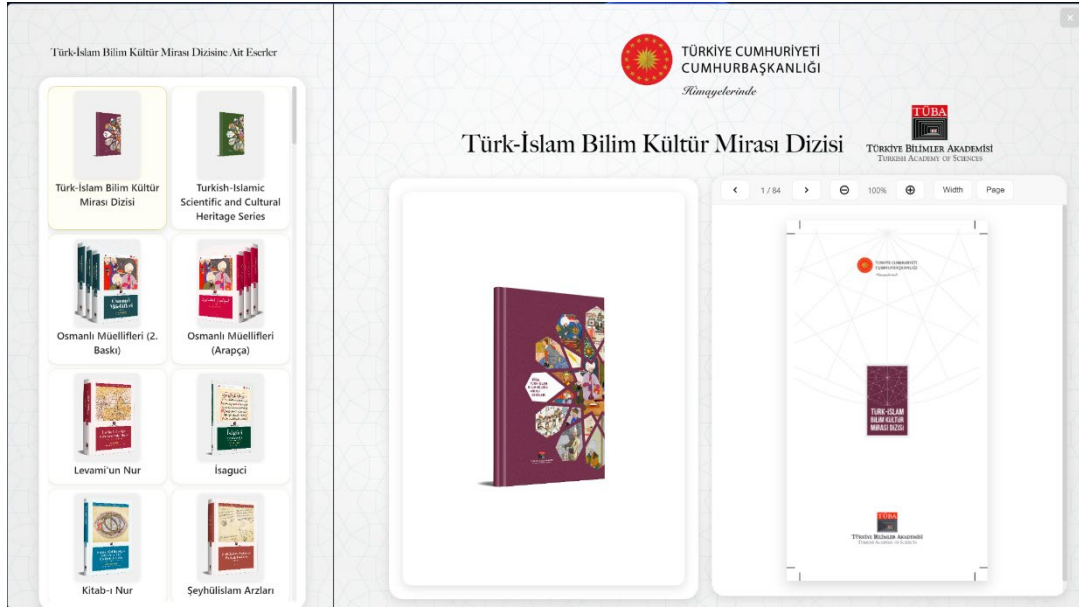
Türk-İslam Bilim Kültür Mirası Dizisine Ait Eserler

Türk-İslam Bilim Kültür Mirası Dizisi

Turkish-Islamic Scientific and Cultural Heritage Series

Osmanlı Müellifleri (2. Baskı)

Osmanlı Müellifleri (Arapça)

Levami'un Nur

İsaguci

Kitab-ı Nur

Şeyhülislam Arzları

TÜRKİYE CUMHURİYETİ
CUMHURBAŞKANLIĞI
Himayelerinde

Türk-İslam Bilim Kültür Mirası Dizisi

TÜBA
TÜRKİYE BİLİMLER AKADEMİSİ
TURKISH ACADEMY OF SCIENCES

‹ 1 / 84 › ⊖ 100% ⊕ Width Page

TÜRK-İSLAM BİLİM KÜLTÜR MİRASI DİZİSİ

TÜBA
TÜRKİYE BİLİMLER AKADEMİSİ
TURKISH ACADEMY OF SCIENCES